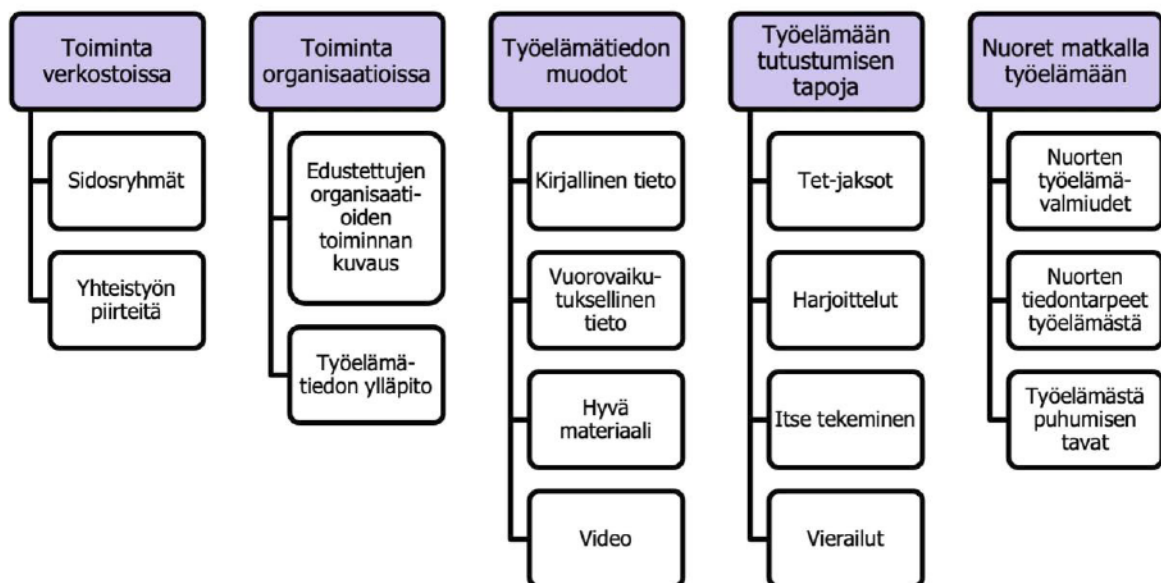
Toiminta verkostoissa

Sidosryhmät

Yhteistyön piirteitä

Toiminta organisaatioissa

Edustettujen organisaatioiden toiminnan kuvaus

Työelämätiedon ylläpito

Työelämätiedon muodot

Kirjallinen tieto

Vuorovaikutuksellinen tieto

Hyvä materiaali

Video

Työelämään tutustumisen tapoja

Tet-jaksot

Harjoittelut

Itse tekeminen

Vierailut

Nuoret matkalla työelämään

Nuorten työelämävalmiudet

Nuorten tiedontarpeet työelämästä

Työelämästä puhumisen tavat